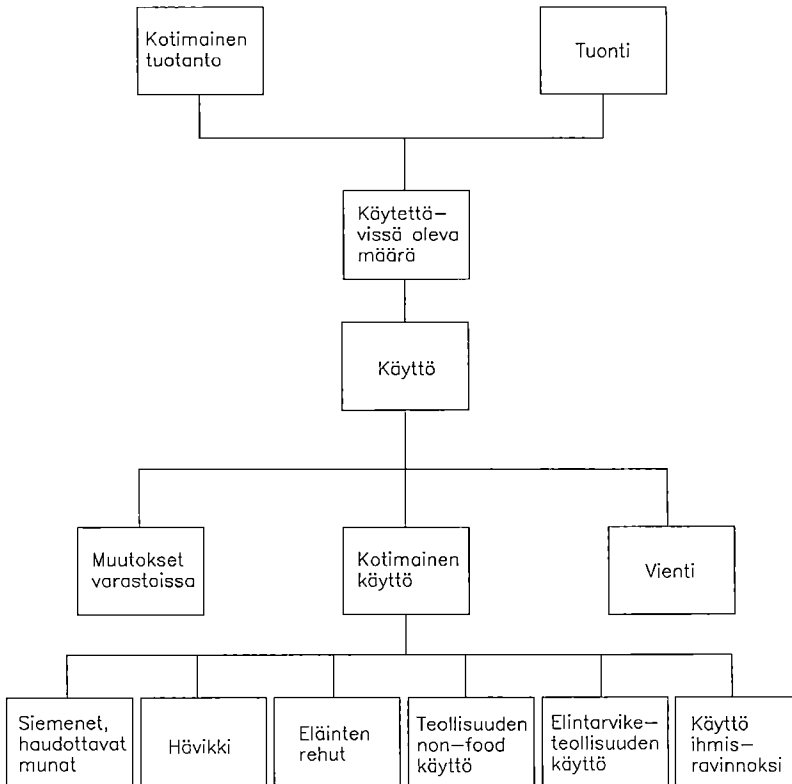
Kotimainen tuotanto

Tuonti

Käytettävissä oleva määrä

Käyttö

Muutokset varastoissa

Kotimainen käyttö

Vienti

Siemenet, haudottavat munat

Hävikki

Eläinten rehut

Teollisuuden non-food käyttö

Elintarviketeollisuuden käyttö

Käyttö ihmisravinnoksi